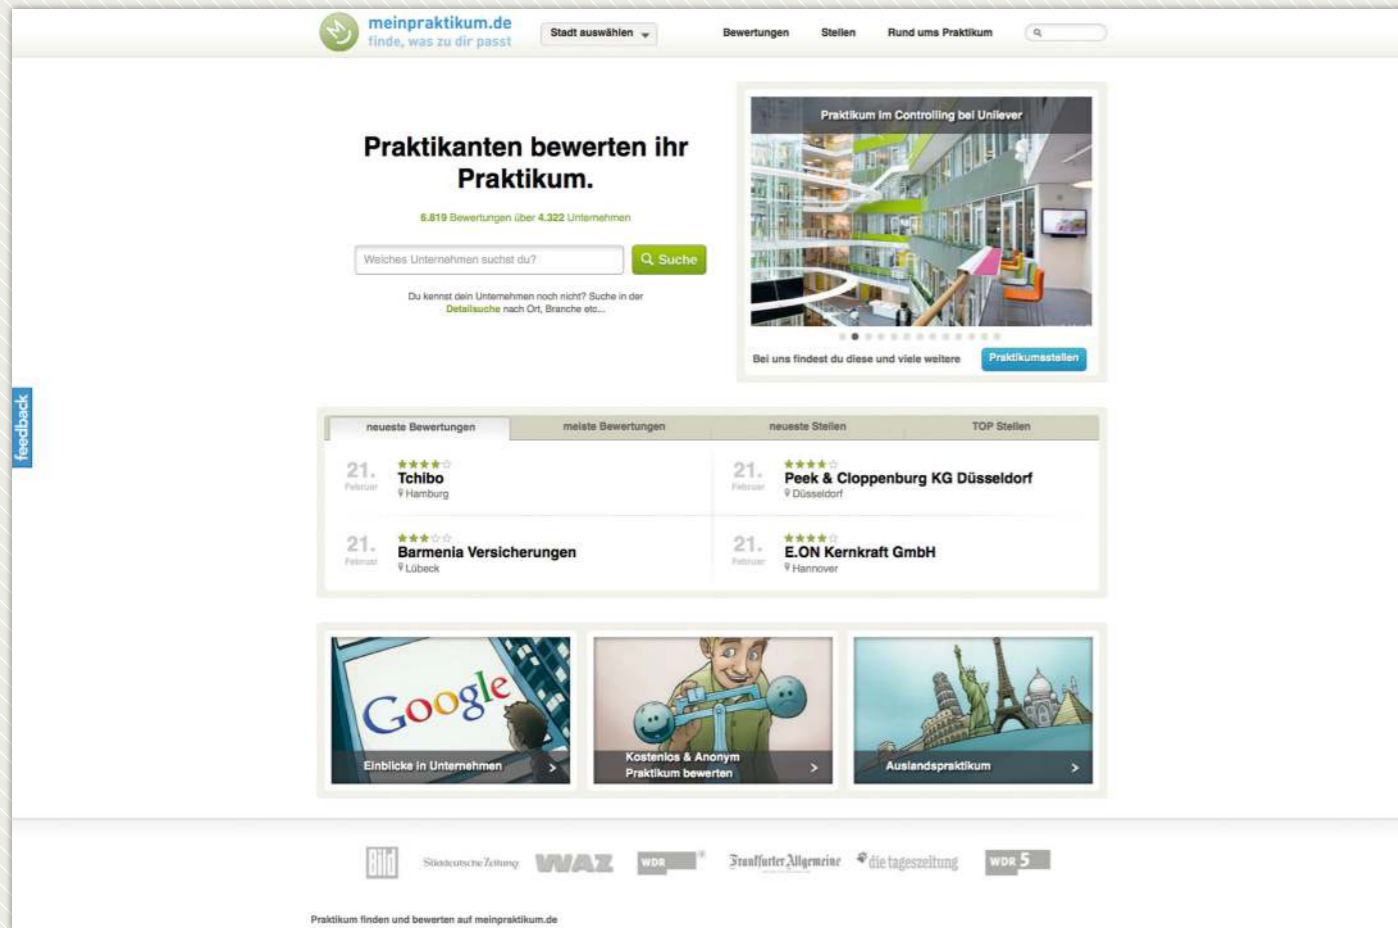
meinpraktikum.de
finde, was zu dir passt

Stadt auswählen

Bewertungen Stellen Rund ums Praktikum

Praktikanten bewerten ihr Praktikum.

6.819 Bewertungen über 4.322 Unternehmen

Welches Unternehmen suchst du?

Suche

Du kennst dein Unternehmen noch nicht? Suche in der Detailsuche nach Ort, Branche etc...

Praktikum im Controlling bei Unilever

Bei uns findest du diese und viele weitere

Praktikumsstellen

feedback

| neueste Bewertungen | meiste Bewertungen | neueste Stellen | TOP Stellen |
|---|---|---|---|

21. Februar
Tchibo
Hamburg

21. Februar
Peek & Cloppenburg KG Düsseldorf
Düsseldorf

21. Februar
Barmenia Versicherungen
Lübeck

21. Februar
E.ON Kernkraft GmbH
Hannover

Google
Einblicke in Unternehmen

Kostenlos & Anonym
Praktikum bewerten

Auslandspraktikum

Bild Süddeutsche Zeitung WAZ WDR Frankfurter Allgemeine die tageszeitung WDR 5

Praktikum finden und bewerten auf meinpraktikum.de